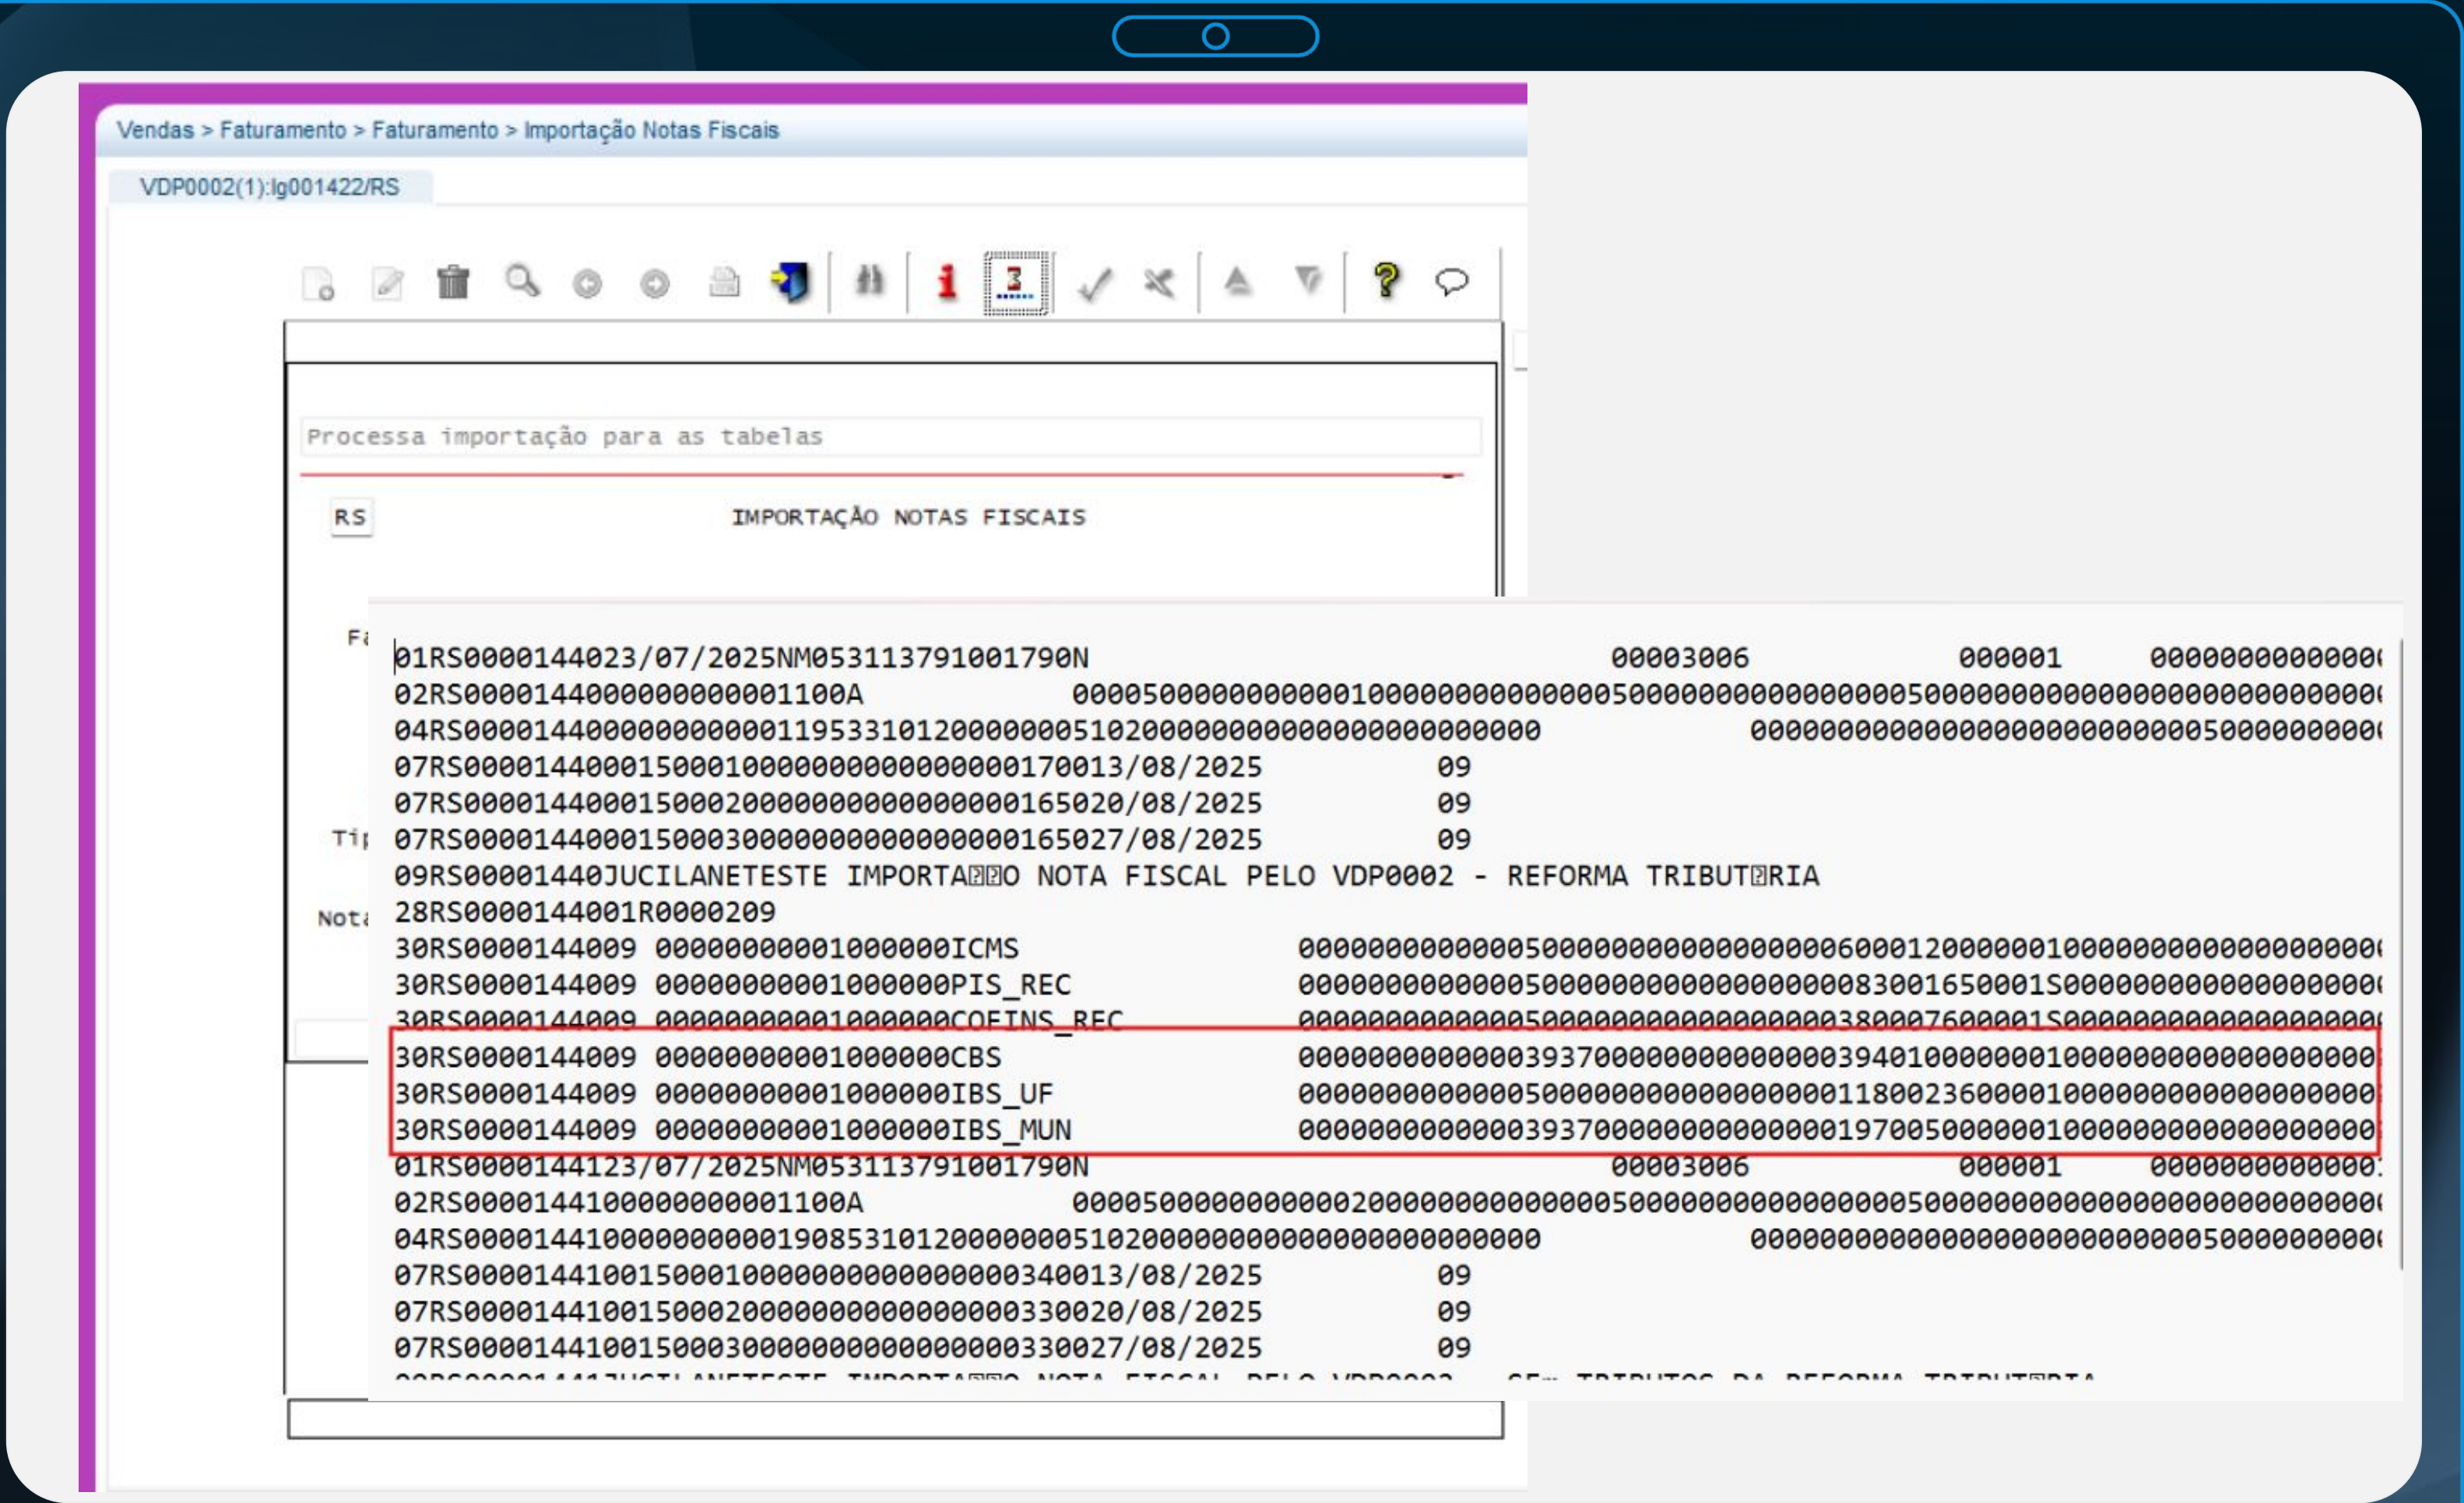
Vendas > Faturamento > Faturamento > Importação Notas Fiscais

VDP0002(1):lg001422/RS

Processa importação para as tabelas

RS

IMPORTAÇÃO NOTAS FISCAIS

Fa

Tip

Nota

01RS0000144023/07/2025NM05311379100179ON 00003006 000001 000000000000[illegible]
02RS000014400000000000001100A 0000500000000000100000000000005000000000000005000000000000000000000000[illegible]
04RS00001440000000000001195331012000000051020000000000000000000000 0000000000000000000000005000000000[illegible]
07RS00001440001500010000000000000000170013/08/2025 09
07RS00001440001500020000000000000000165020/08/2025 09
07RS00001440001500030000000000000000165027/08/2025 09
09RS00001440JUCILANETESTE IMPORTA��O NOTA FISCAL PELO VDP0002 - REFORMA TRIBUT�RIA
28RS000014400lR0000209
30RS000014400​9 0000000000l000000ICMS 00000000000005000000000000000600012000000l0000000000000000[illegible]
30RS0000144009 0000000000l000000PIS_REC 000000000000050000000000000000830016500015000000000000000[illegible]
30RS0000144009 0000000000l000000COFINS_REC 0000000000000500000000000000003800076000015000000000000000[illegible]
30RS0000144009 0000000000l000000CBS 000000000000393700000000000000394010000000l0000000000000000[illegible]
30RS0000144009 0000000000l000000IBS_UF 00000000000005000000000000000118002360000l0000000000000000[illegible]
30RS0000144009 0000000000l000000IBS_MUN 000000000000393700000000000000197005000000l0000000000000000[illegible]
01RS0000144123/07/2025NM05311379100179ON 00003006 000001 000000000000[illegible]
02RS000014410000000000001100A 0000500000000000200000000000005000000000000005000000000000000000000000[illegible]
04RS00001441000000000001908531012000000051020000000000000000000000 0000000000000000000000005000000000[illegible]
07RS00001441001500010000000000000000340013/08/2025 09
07RS00001441001500020000000000000000330020/08/2025 09
07RS00001441001500030000000000000000330027/08/2025 09
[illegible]